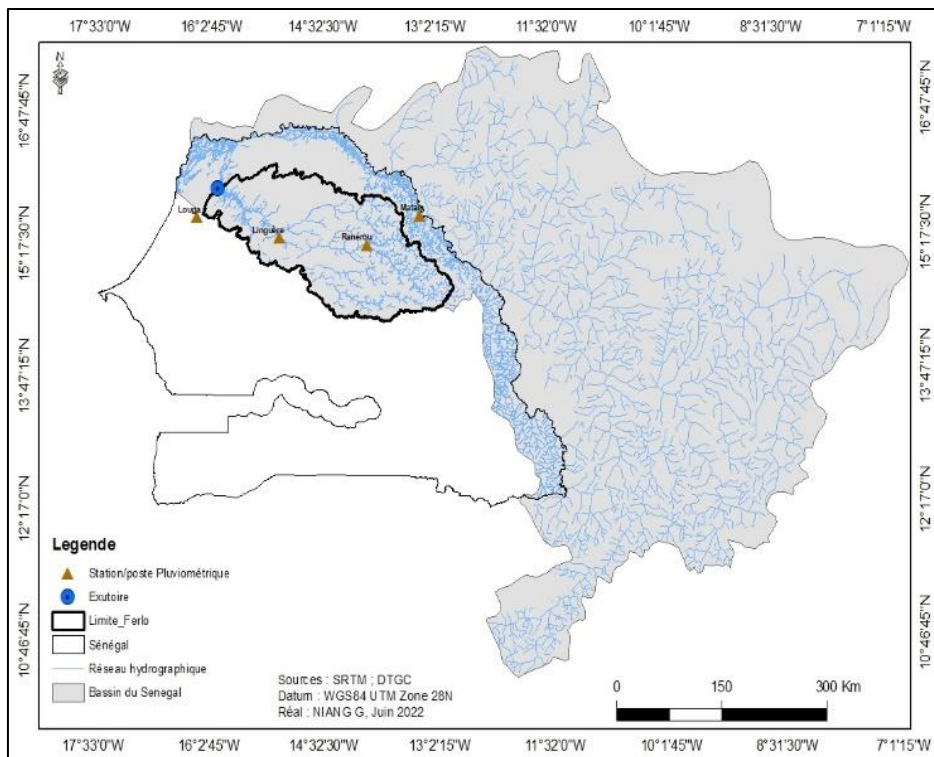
17°33'0"W 16°2'45"W 14°32'30"W 13°2'15"W 11°32'0"W 10°1'45"W 8°31'30"W 7°1'15"W

N

16°47'45"N
15°17'30"N
13°47'15"N
12°17'0"N
10°46'45"N

Louga
Linguère
Ranerou
Matam

Legende
Station/poste Pluviométrique
Exutoire
Limite_Ferlo
Sénégal
Réseau hydrographique
Bassin du Senegal

Sources : SRTM ; DTGC
Datum : WGS84 UTM Zone 28N
Réal : NIANG G, Juin 2022

0 150 300 Km